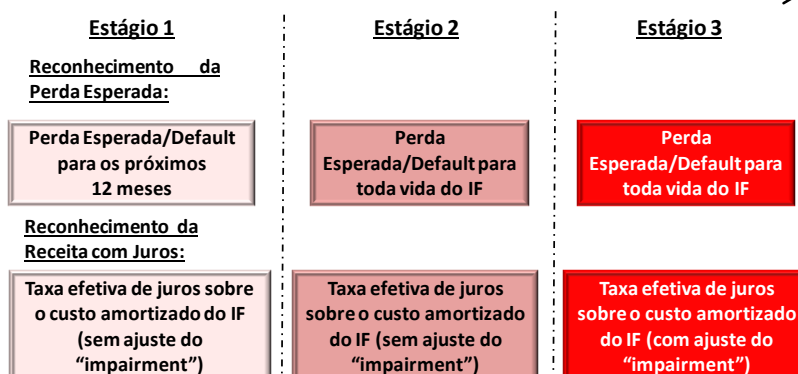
Estágio 1

Estágio 2

Estágio 3

Reconhecimento da Perda Esperada:

Perda Esperada/Default para os próximos 12 meses

Perda Esperada/Default para toda vida do IF

Perda Esperada/Default para toda vida do IF

Reconhecimento da Receita com Juros:

Taxa efetiva de juros sobre o custo amortizado do IF (sem ajuste do "impairment")

Taxa efetiva de juros sobre o custo amortizado do IF (sem ajuste do "impairment")

Taxa efetiva de juros sobre o custo amortizado do IF (com ajuste do "impairment")